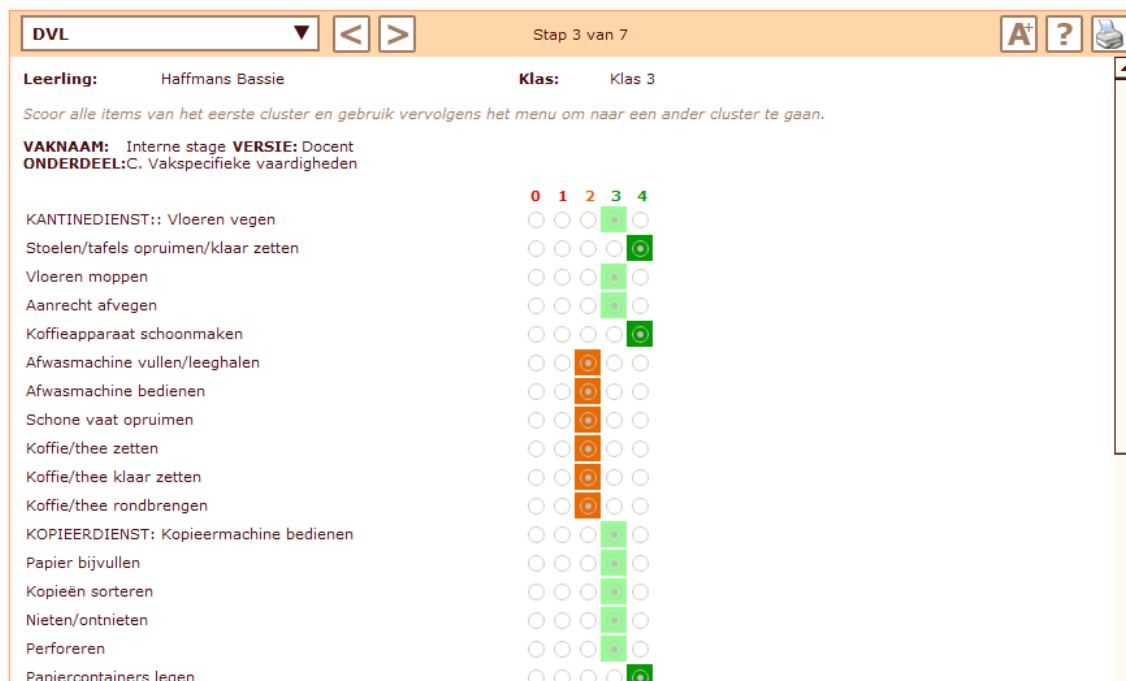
DVL ▼ < >
Stap 3 van 7
A ?

Leerling: Haffmans Bassie
Klas: Klas 3

Scoor alle items van het eerste cluster en gebruik vervolgens het menu om naar een ander cluster te gaan.

VAKNAAM: Interne stage VERSIE: Docent
ONDERDEEL:C. Vakspecifieke vaardigheden

0 1 2 3 4

KANTINEDIENST:: Vloeren vegen
Stoelen/tafels opruimen/klaar zetten
Vloeren moppen
Aanrecht afvegen
Koffieapparaat schoonmaken
Afwasmachine vullen/leeghalen
Afwasmachine bedienen
Schone vaat opruimen
Koffie/thee zetten
Koffie/thee klaar zetten
Koffie/thee rondbrengen
KOPIEERDIENST: Kopieermachine bedienen
Papier bijvullen
Kopieën sorteren
Nieten/ontnieten
Perforeren
Papiercontainers legen